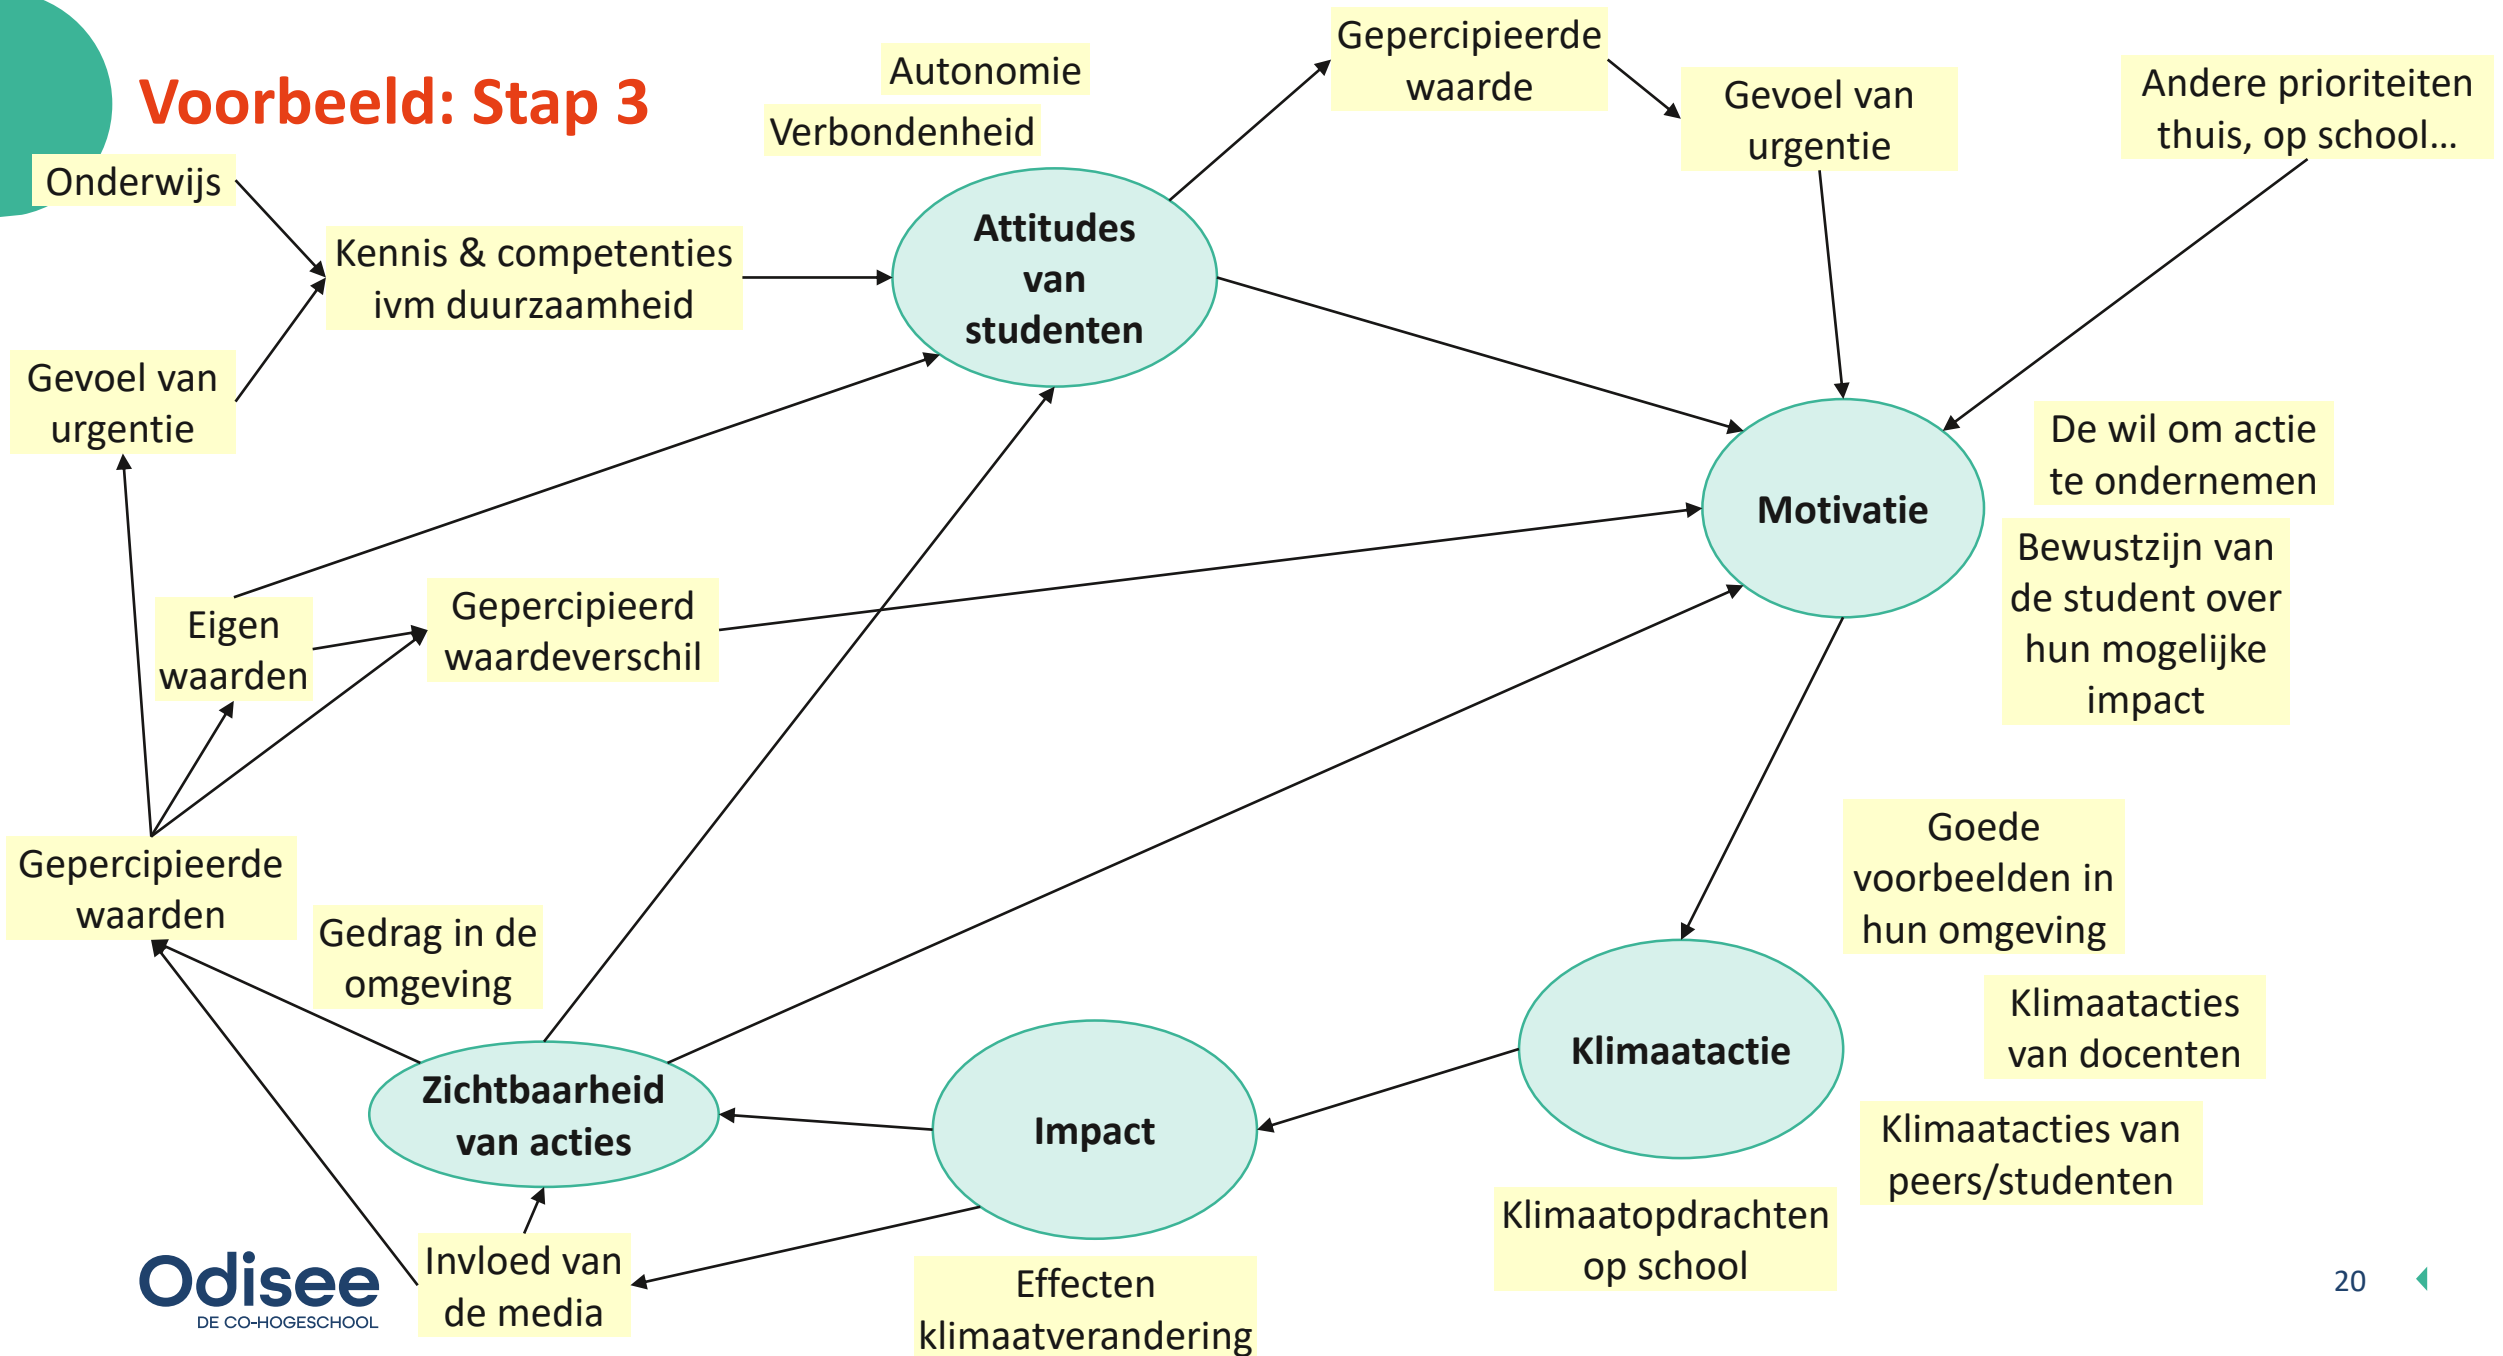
Voorbeeld: Stap 3

Onderwijs

Kennis & competenties ivm duurzaamheid

Gevoel van urgentie

Autonomie

Verbondenheid

Attitudes van studenten

Gepercipieerde waarde

Gevoel van urgentie

Andere prioriteiten thuis, op school…

Motivatie

De wil om actie te ondernemen

Bewustzijn van de student over hun mogelijke impact

Eigen waarden

Gepercipieerd waardeverschil

Gepercipieerde waarden

Gedrag in de omgeving

Goede voorbeelden in hun omgeving

Klimaatacties van docenten

Klimaatactie

Klimaatacties van peers/studenten

Zichtbaarheid van acties

Impact

Klimaatopdrachten op school

Invloed van de media

Effecten klimaatverandering

Odisee
DE CO-HOGESCHOOL

20